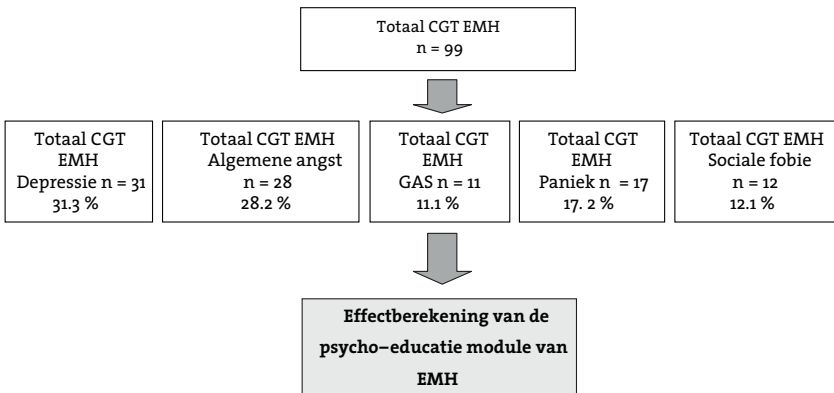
Totaal CGT EMH
n = 99

Totaal CGT EMH Depressie n = 31 31.3 %

Totaal CGT EMH Algemene angst n = 28 28.2 %

Totaal CGT EMH GAS n = 11 11.1 %

Totaal CGT EMH Paniek n = 17 17. 2 %

Totaal CGT EMH Sociale fobie n = 12 12.1 %

Effectberekening van de psycho–educatie module van EMH